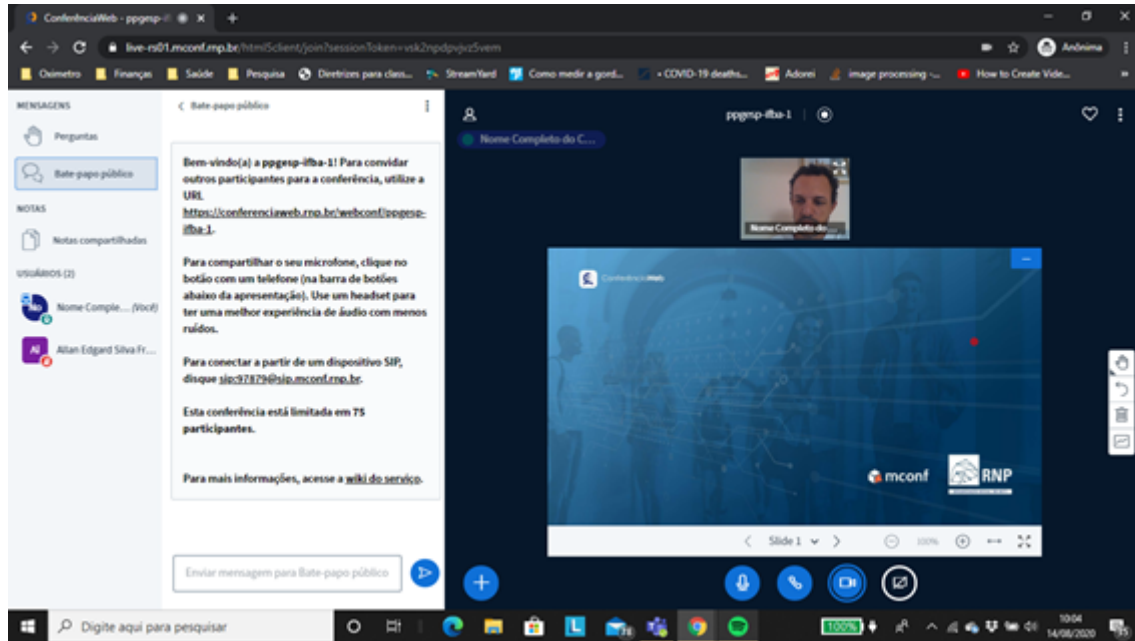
ConferênciaWeb - ppgesp-if × +

live-rs01.mconf.rnp.br/html5client/join?sessionToken=vsk2npdpvjvz5vem

Anônima

Oximetro Finanças Saúde Pesquisa Diretrizes para class... StreamYard Como medir a gord... • COVID-19 deaths... Adorei image processing -... How to Create Vide...

MENSAGENS

Perguntas

Bate-papo público

NOTAS

Notas compartilhadas

USUÁRIOS (2)

Nome Comple... (Você)

Allan Edgard Silva Fr...

< Bate-papo público

Bem-vindo(a) a ppgesp-ifba-1! Para convidar outros participantes para a conferência, utilize a URL https://conferenciaweb.rnp.br/webconf/ppgesp-ifba-1.

Para compartilhar o seu microfone, clique no botão com um telefone (na barra de botões abaixo da apresentação). Use um headset para ter uma melhor experiência de áudio com menos ruídos.

Para conectar a partir de um dispositivo SIP, disque sip:97879@sip.mconf.rnp.br.

Esta conferência está limitada em 75 participantes.

Para mais informações, acesse a wiki do serviço.

Enviar mensagem para Bate-papo público

ppgesp-ifba-1

Nome Completo do C...

Nome Completo do...

ConferênciaWeb

mconf

RNP

Slide 1

100%

Digite aqui para pesquisar

100%

10:04
14/08/2020